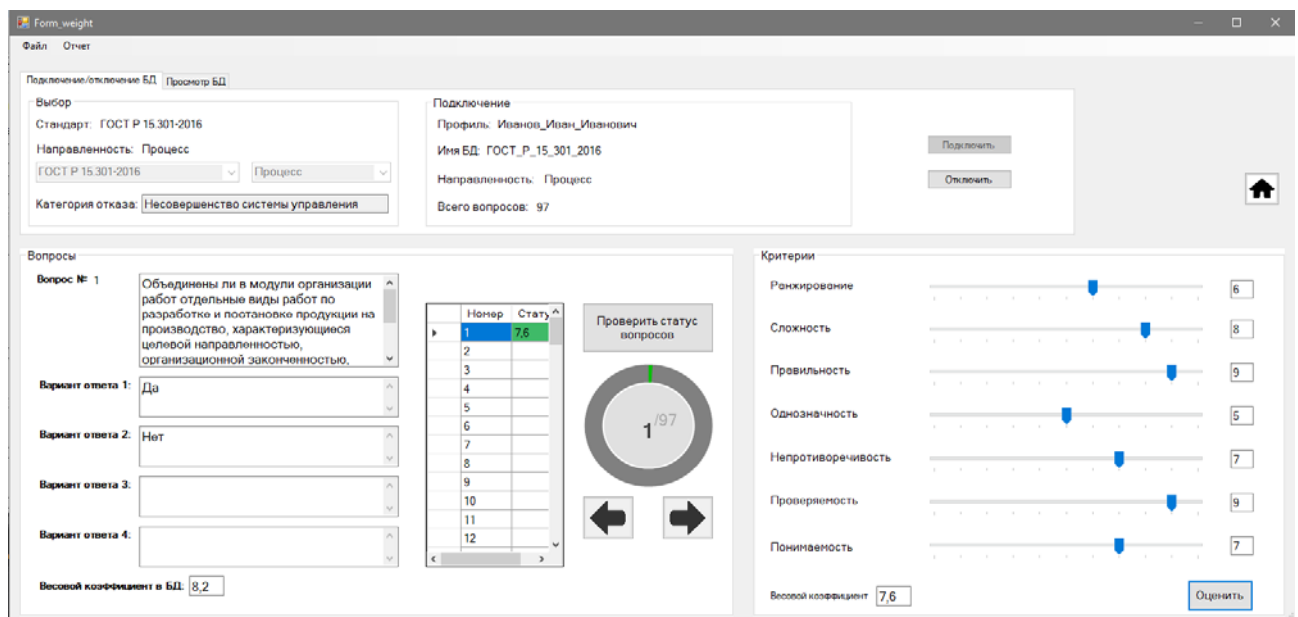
Form_weight

Файл Отчет

Подключение/отключение БД Просмотр БД

Выбор
Стандарт: ГОСТ Р 15.301-2016
Направленность: Процесс
ГОСТ Р 15.301-2016
Процесс
Категория отказа: Несовершенство системы управления

Подключение
Профиль: Иванов_Иван_Иванович
Имя БД: ГОСТ_Р_15_301_2016
Направленность: Процесс
Всего вопросов: 97

Подключить
Отключить

Вопросы
Вопрос № 1
Объединены ли в модули организации работ отдельные виды работ по разработке и поотановке продукции на производство, характеризующиеся целевой направленностью, организационной законченностью,

Вариант ответа 1: Да
Вариант ответа 2: Нет
Вариант ответа 3:
Вариант ответа 4:
Весовой коэффициент в БД: 8,2

| Номер | Стату |
|---|---|
| 1 | 7,6 |
| 2 | |
| 3 | |
| 4 | |
| 5 | |
| 6 | |
| 7 | |
| 8 | |
| 9 | |
| 10 | |
| 11 | |
| 12 | |

Проверить статус вопросов

1/97

Критерии
Ранжирование 6
Сложность 8
Правильность 9
Однозначность 5
Непротиворечивость 7
Проверяемость 9
Понимаемость 7

Весовой коэффициент 7,6
Оценить